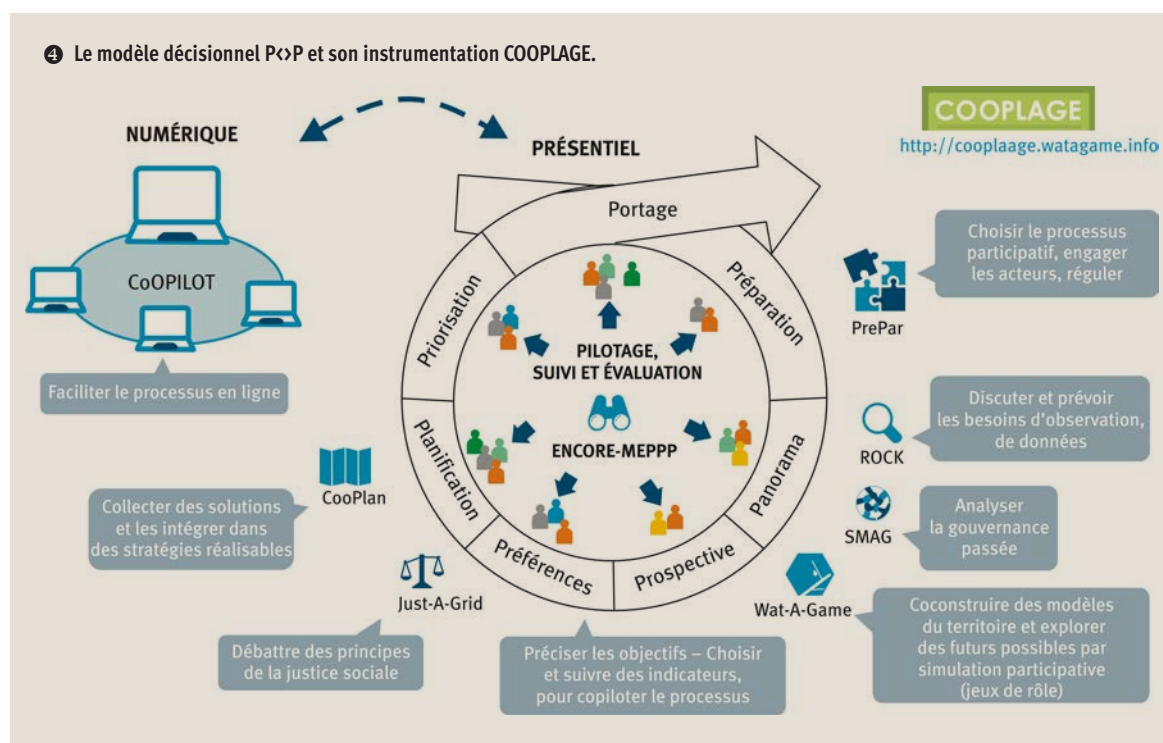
❹ Le modèle décisionnel P<>P et son instrumentation COOPLAGE.

NUMÉRIQUE

PRÉSENTIEL

COOPLAGE
http://cooplaage.watagame.info

CoOPILOT

Faciliter le processus en ligne

Portage

Préparation

Priorisation

PILOTAGE, SUIVI ET ÉVALUATION

ENCORE-MEPPP

Planification

Panorama

Préférences

Prospective

Choisir le processus participatif, engager les acteurs, réguler

PrePar

Discuter et prévoir les besoins d'observation, de données

ROCK

SMAG

Analyser la gouvernance passée

CooPlan

Collecter des solutions et les intégrer dans des stratégies réalisables

Just-A-Grid

Débattre des principes de la justice sociale

Préciser les objectifs – Choisir et suivre des indicateurs, pour copiloter le processus

Wat-A-Game

Coconstruire des modèles du territoire et explorer des futurs possibles par simulation participative (jeux de rôle)